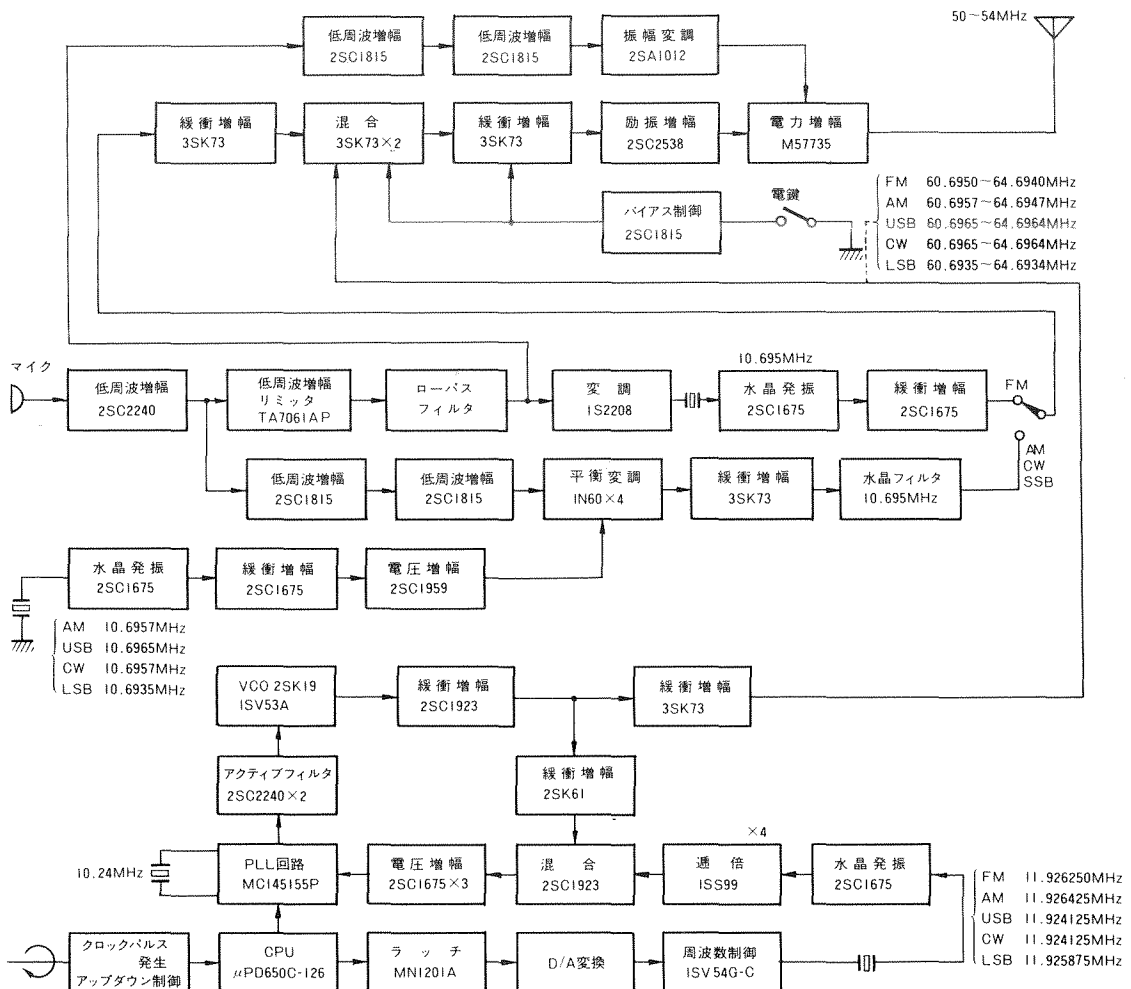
50~54MHz

低周波増幅
2SC1815

低周波増幅
2SC1815

振幅変調
2SA1012

緩衝増幅
3SK73

混合
3SK73×2

緩衝増幅
3SK73

励振増幅
2SC2538

電力増幅
M57735

バイアス制御
2SC1815

電鍵

FM 60.6950~64.6940MHz
AM 60.6957~64.6947MHz
USB 60.6965~64.6964MHz
CW 60.6965~64.6964MHz
LSB 60.6935~64.6934MHz

マイク

低周波増幅
2SC2240

低周波増幅
リミッタ
TA7061AP

ローパス
フィルタ

変調
1S2208

10.695MHz

水晶発振
2SC1675

緩衝増幅
2SC1675

FM

AM
CW
SSB

低周波増幅
2SC1815

低周波増幅
2SC1815

平衡変調
1N60×4

緩衝増幅
3SK73

水晶フィルタ
10.695MHz

水晶発振
2SC1675

緩衝増幅
2SC1675

電圧増幅
2SC1959

AM 10.6957MHz
USB 10.6965MHz
CW 10.6957MHz
LSB 10.6935MHz

VCO 2SK19
1SV53A

緩衝増幅
2SC1923

緩衝増幅
3SK73

アクティブフィルタ
2SC2240×2

緩衝増幅
2SK61

×4

10.24MHz

PLL回路
MC145155P

電圧増幅
2SC1675×3

混合
2SC1923

逓倍
1SS99

水晶発振
2SC1675

FM 11.926250MHz
AM 11.926425MHz
USB 11.924125MHz
CW 11.924125MHz
LSB 11.925875MHz

クロックパルス
発生
アップダウン制御

CPU
$\mu$PD650C-126

ラッチ
MN1201A

D/A変換

周波数制御
1SV54G-C